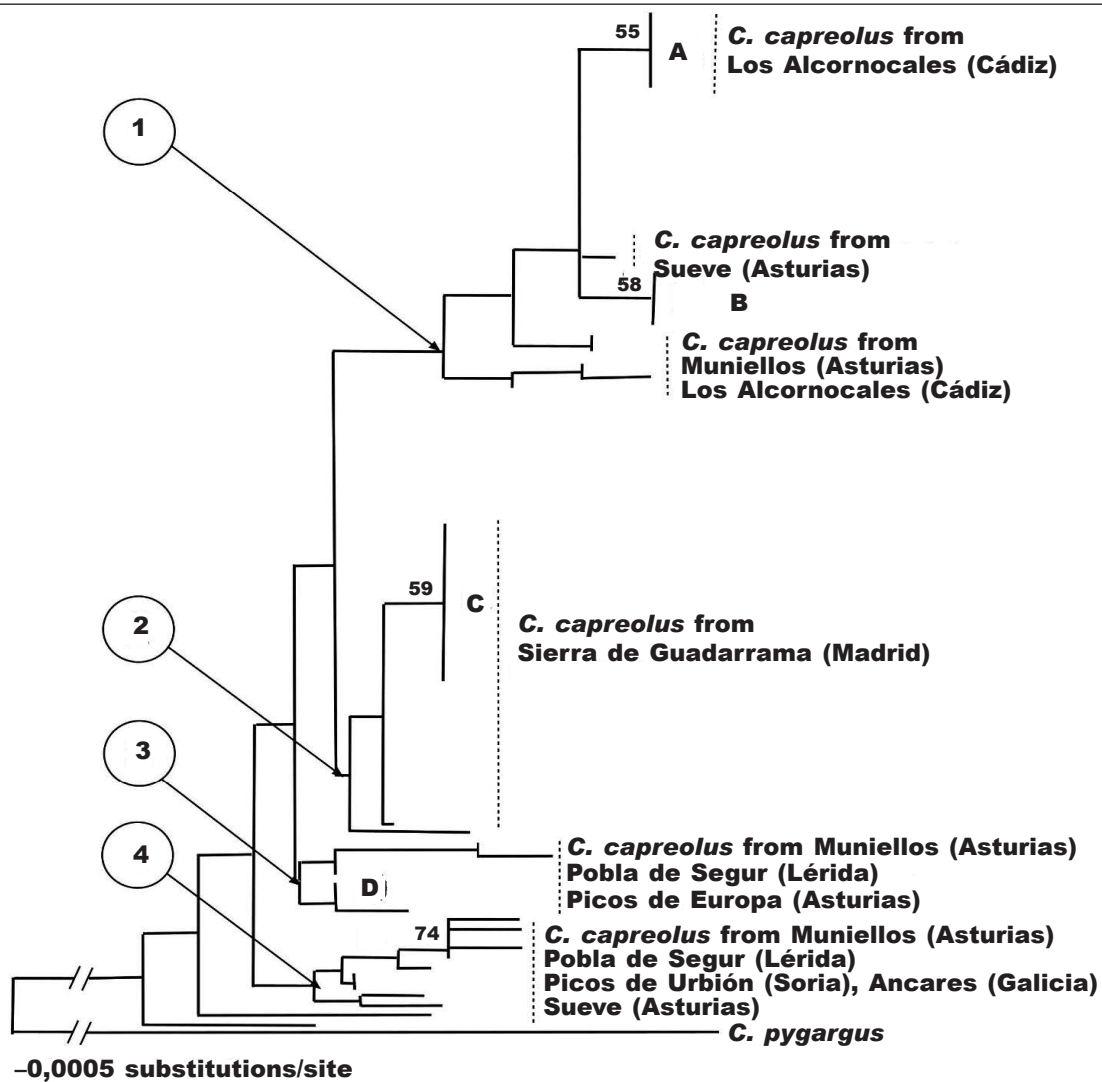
1

55

A

C. capreolus from Los Alcornocales (Cádiz)

C. capreolus from Sueve (Asturias)

58

B

C. capreolus from Muniellos (Asturias) Los Alcornocales (Cádiz)

2

59

C

C. capreolus from Sierra de Guadarrama (Madrid)

3

4

C. capreolus from Muniellos (Asturias) Pobla de Segur (Lérida) Picos de Europa (Asturias)

D

74

C. capreolus from Muniellos (Asturias) Pobla de Segur (Lérida) Picos de Urbión (Soria), Ancares (Galicia) Sueve (Asturias)

C. pygargus

–0,0005 substitutions/site